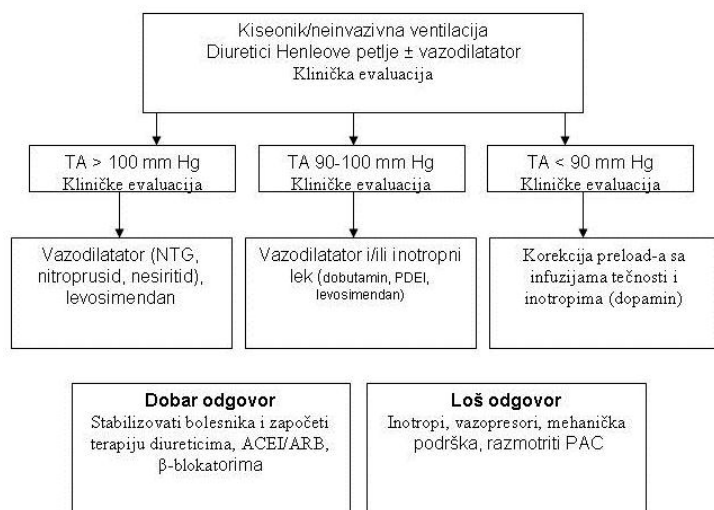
Kiseonik/neinvazivna ventilacija
Diuretici Henleove petlje ± vazodilatator
Klinička evaluacija

TA > 100 mm Hg
Kliničke evaluacija

TA 90-100 mm Hg
Kliničke evaluacija

TA < 90 mm Hg
Kliničke evaluacija

Vazodilatator (NTG, nitroprusid, nesiritid), levosimendan

Vazodilatator i/ili inotropni lek (dobutamin, PDEI, levosimendan)

Korekcija preload-a sa infuzijama tečnosti i inotropima (dopamin)

Dobar odgovor
Stabilizovati bolesnika i započeti terapiju diureticima, ACEI/ARB, β-blokatorima

Loš odgovor
Inotropi, vazopresori, mehanička podrška, razmotriti PAC